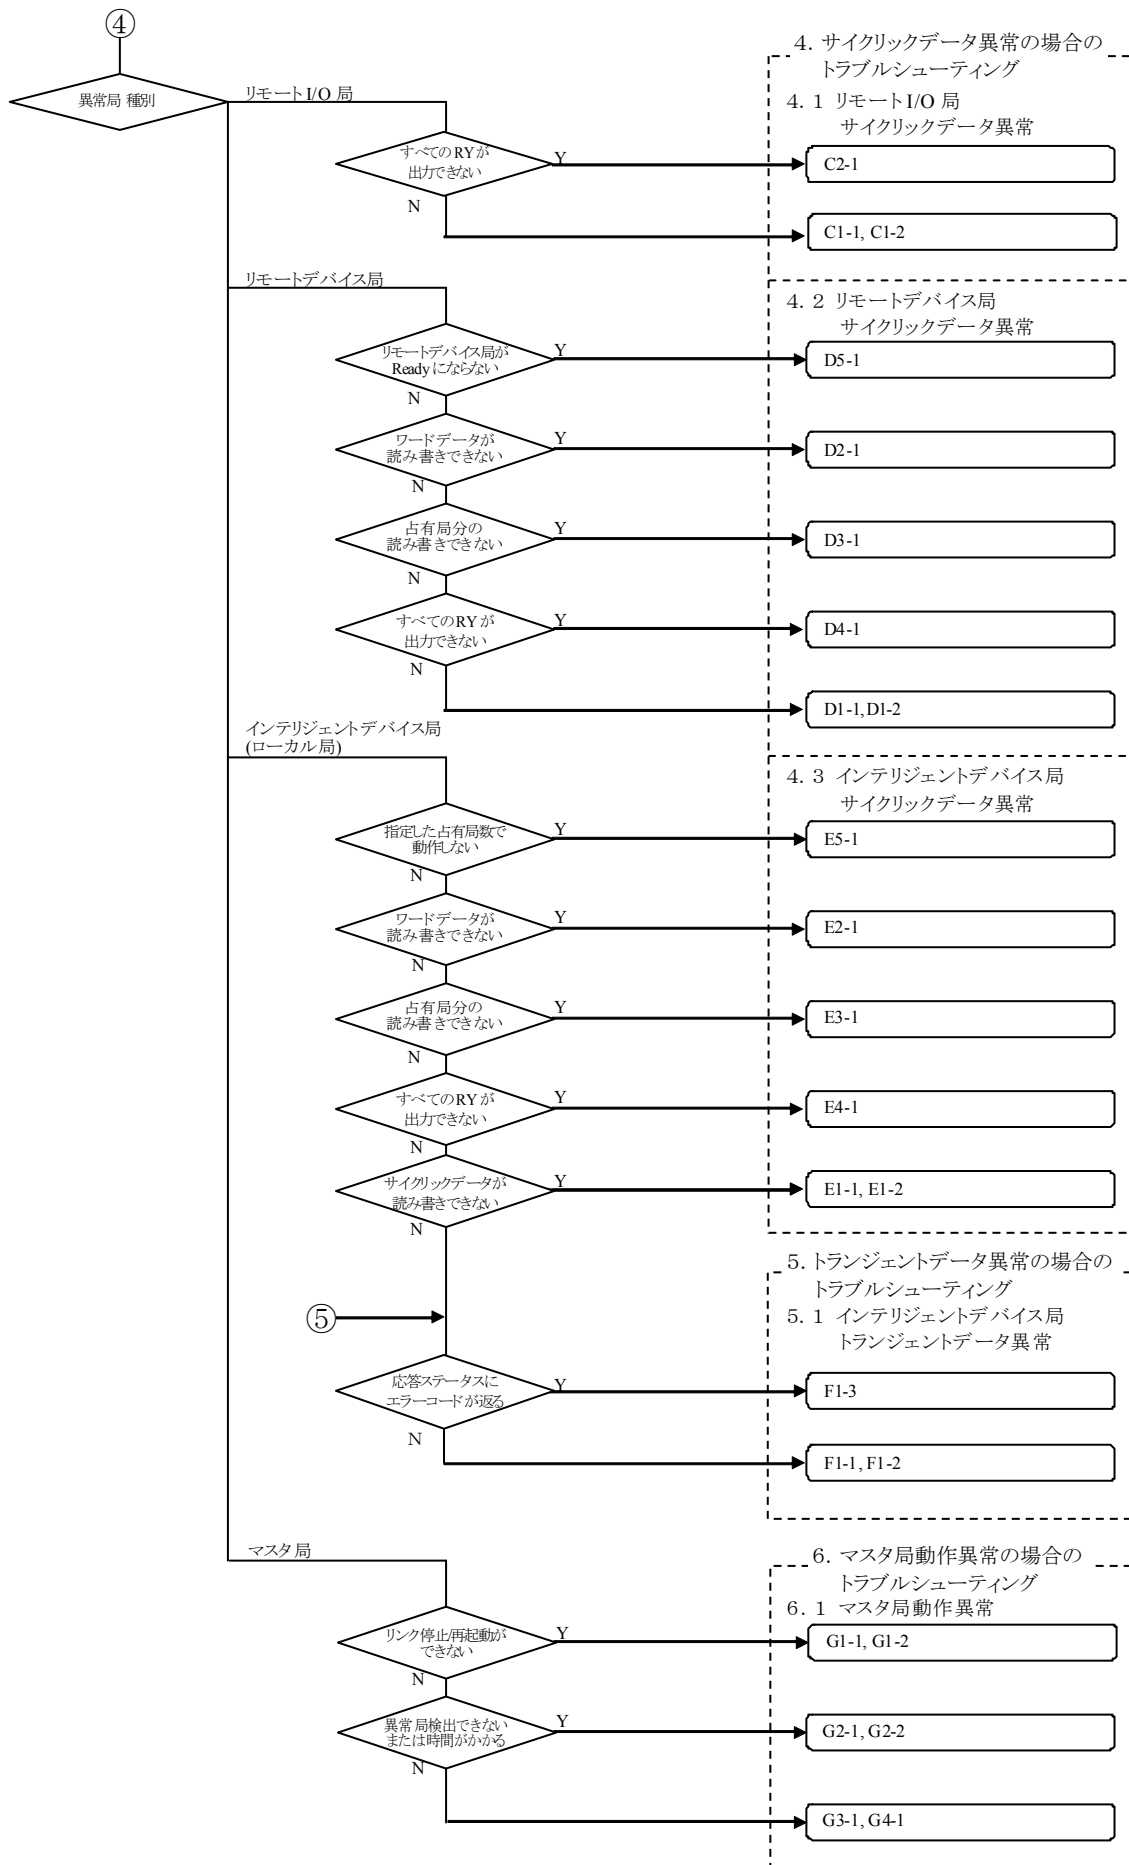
④

異常局 種別

リモートI/O 局

4. サイクリックデータ異常の場合のトラブルシューティング

4. 1 リモートI/O 局 サイクリックデータ異常

すべてのRYが出力できない

Y

C2-1

N

C1-1, C1-2

リモートデバイス局

4. 2 リモートデバイス局 サイクリックデータ異常

リモートデバイス局がReadyにならない

Y

D5-1

N

ワードデータが読み書きできない

Y

D2-1

N

占有局分の読み書きできない

Y

D3-1

N

すべてのRYが出力できない

Y

D4-1

N

D1-1, D1-2

インテリジェントデバイス局 (ローカル局)

4. 3 インテリジェントデバイス局 サイクリックデータ異常

指定した占有局数で動作しない

Y

E5-1

N

ワードデータが読み書きできない

Y

E2-1

N

占有局分の読み書きできない

Y

E3-1

N

すべてのRYが出力できない

Y

E4-1

N

サイクリックデータが読み書きできない

Y

E1-1, E1-2

N

5. トランジェントデータ異常の場合のトラブルシューティング

5. 1 インテリジェントデバイス局 トランジェントデータ異常

⑤

応答ステータスにエラーコードが返る

Y

F1-3

N

F1-1, F1-2

マスタ局

6. マスタ局動作異常の場合のトラブルシューティング

6. 1 マスタ局動作異常

リンク停止/再起動ができない

Y

G1-1, G1-2

N

異常局検出できないまたは時間がかかる

Y

G2-1, G2-2

N

G3-1, G4-1